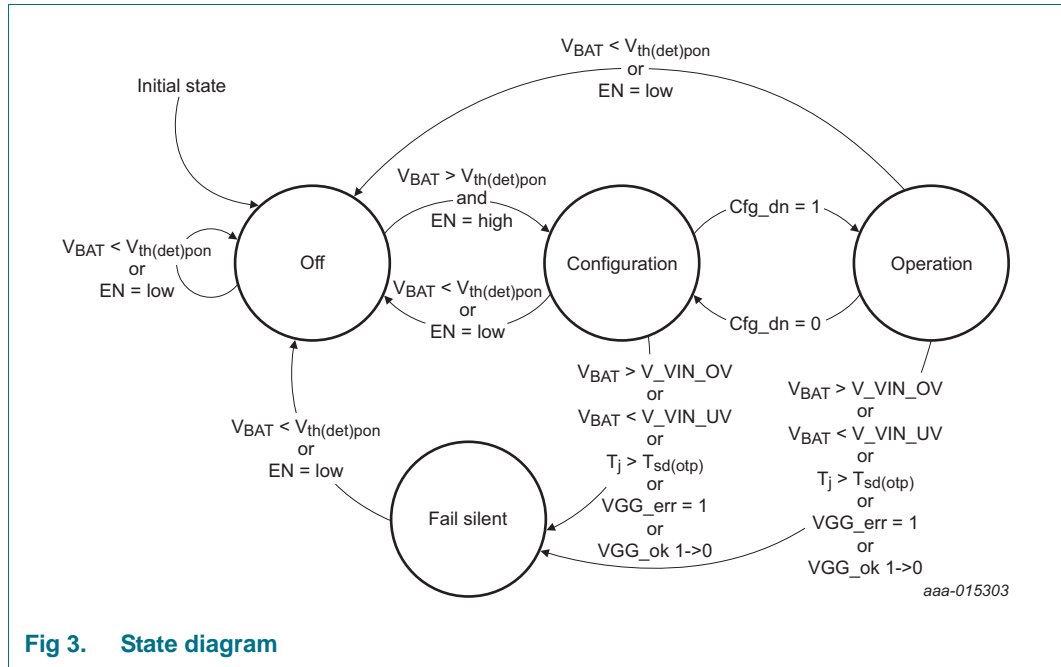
$V_{BAT} < V_{th(det)pon}$
or
EN = low

Initial state

$V_{BAT} > V_{th(det)pon}$
and
EN = high

Cfg_dn = 1

$V_{BAT} < V_{th(det)pon}$
or
EN = low

Off

Configuration

Operation

$V_{BAT} < V_{th(det)pon}$
or
EN = low

Cfg_dn = 0

$V_{BAT} > V\_VIN\_OV$
or
$V_{BAT} < V\_VIN\_UV$
or
$T_j > T_{sd(otp)}$
or
VGG_err = 1
or
VGG_ok 1->0

$V_{BAT} > V\_VIN\_OV$
or
$V_{BAT} < V\_VIN\_UV$
or
$T_j > T_{sd(otp)}$
or
VGG_err = 1
or
VGG_ok 1->0

$V_{BAT} < V_{th(det)pon}$
or
EN = low

Fail silent

aaa-015303

Fig 3. State diagram